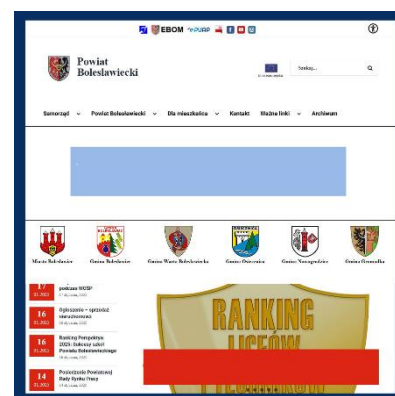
EBOM ePUAP

Powiat Bolesławiecki

Szukaj...

Samorząd Powiat Bolesławiecki Dla mieszkańca Kontakt Ważne linki Archiwum

Miasto Bolesławiec Gmina Bolesławiec Gmina Warta Bolesławiecka Gmina Osiecznica Gmina Nowogrodziec Gmina Gromadka

17 01.2025 podczas WOŚP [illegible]

16 01.2025 Ogłoszenie – sprzedaż nieruchomości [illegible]

16 01.2025 Ranking Perspektywy 2025: Sukcesy szkół Powiatu Bolesławieckiego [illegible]

14 01.2025 Posiedzenie Powiatowej Rady Rynku Pracy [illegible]

RANKING LICEÓW